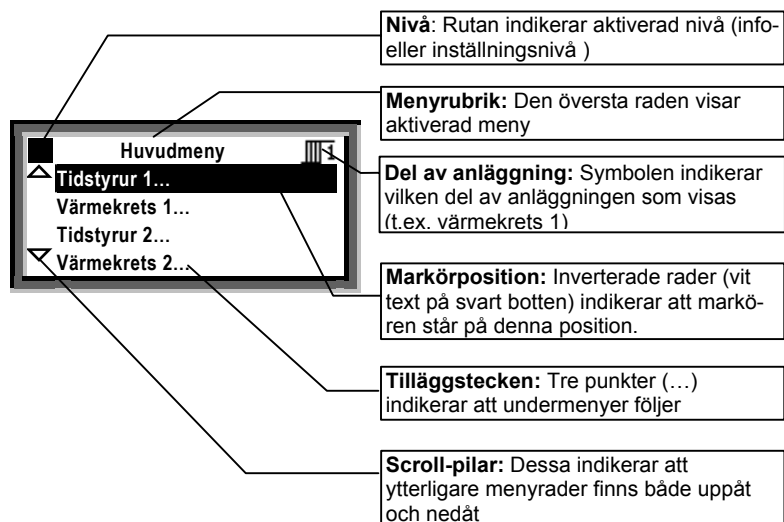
Huvudmeny

1

Tidstyrur 1…

Värmekrets 1…

Tidstyrur 2…

Värmekrets 2…

**Nivå**: Rutan indikerar aktiverad nivå (info- eller inställningsnivå )

**Menyrubrik:** Den översta raden visar aktiverad meny

**Del av anläggning:** Symbolen indikerar vilken del av anläggningen som visas (t.ex. värmekrets 1)

**Markörposition:** Inverterade rader (vit text på svart botten) indikerar att markören står på denna position.

**Tilläggstecken:** Tre punkter (…) indikerar att undermenyer följer

**Scroll-pilar:** Dessa indikerar att ytterligare menyrader finns både uppåt och nedåt